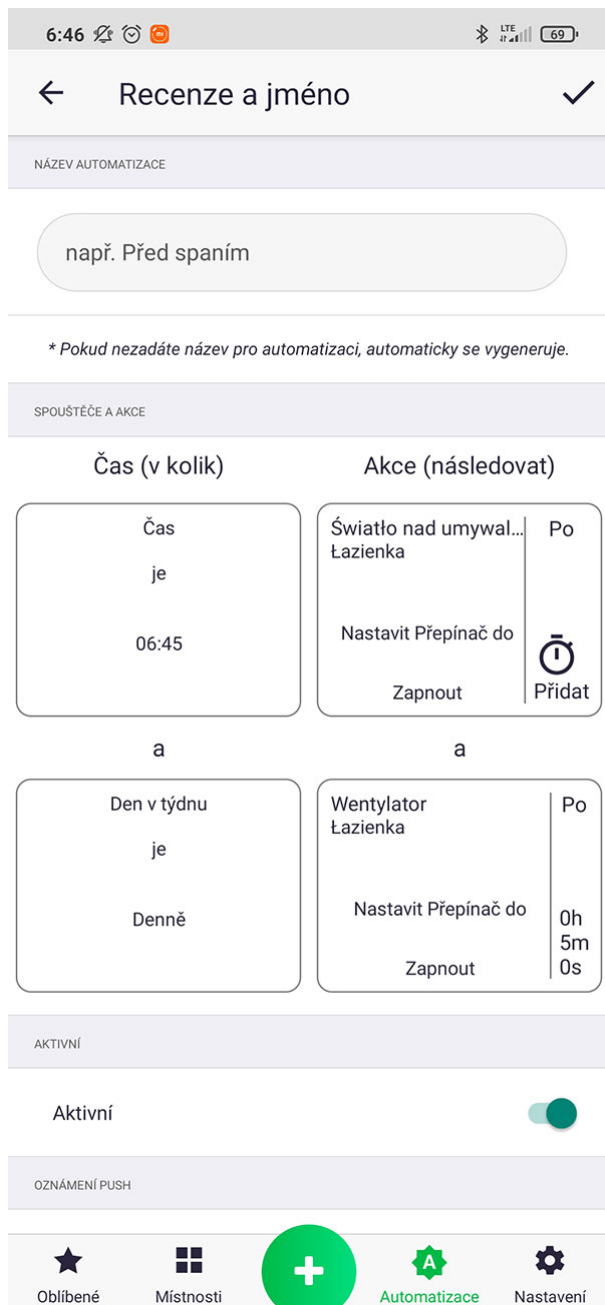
6:46

LTE 69

Recenze a jméno

NÁZEV AUTOMATIZACE

např. Před spaním

* Pokud nezadáte název pro automatizaci, automaticky se vygeneruje.

SPOUŠTĚČE A AKCE

Čas (v kolik)

Akce (následovat)

Čas

je

06:45

Światło nad umywal...
Łazienka

Nastavit Přepínač do

Zapnout

Po

Přidat

a

a

Den v týdnu

je

Denně

Wentylator
Łazienka

Nastavit Přepínač do

Zapnout

Po

0h
5m
0s

AKTIVNÍ

Aktivní

OZNÁMENÍ PUSH

Oblíbené

Místnosti

Automatizace

Nastavení